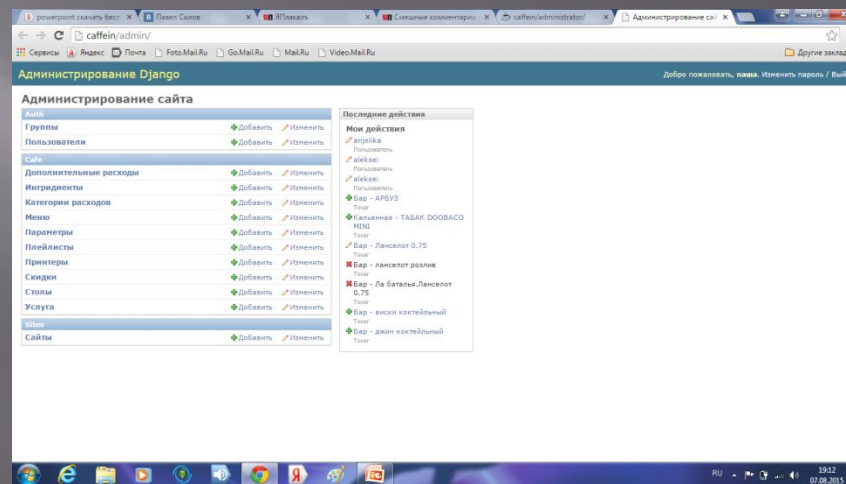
powerpoint скачать бесп × | Павел Силов × | ЯПлакалъ × | Смешные комментарии × | caffein/administrator/ × | Администрирование сай ×

caffein/admin/

Сервисы | Яндекс | Почта | Foto.Mail.Ru | Go.Mail.Ru | Mail.Ru | Video.Mail.Ru | Другие заклад

Администрирование Django

Добро пожаловать, паша. Изменить пароль / Вый

Администрирование сайта

| Auth | | |
|---|---|---|
| Группы | Добавить | Изменить |
| Пользователи | Добавить | Изменить |

| Cafe | | |
|---|---|---|
| Дополнительные расходы | Добавить | Изменить |
| Ингридиенты | Добавить | Изменить |
| Категории расходов | Добавить | Изменить |
| Меню | Добавить | Изменить |
| Параметры | Добавить | Изменить |
| Плейлисты | Добавить | Изменить |
| Принтеры | Добавить | Изменить |
| Скидки | Добавить | Изменить |
| Столы | Добавить | Изменить |
| Услуга | Добавить | Изменить |

| Sites | | |
|---|---|---|
| Сайты | Добавить | Изменить |

Последние действия

Мои действия

anjelika
Пользователь

aleksei
Пользователь

aleksei
Пользователь

Бар - АРБУЗ
Tovar

Кальянная - TABAK DOOBACO MINI
Tovar

Бар - Ланселот 0.75
Tovar

Бар - ланселот розлив
Tovar

Бар - Ла баталья.Ланселот 0.75
Tovar

Бар - виски коктейлный
Tovar

Бар - джин коктейльный
Tovar

RU 19:12 07.08.2015